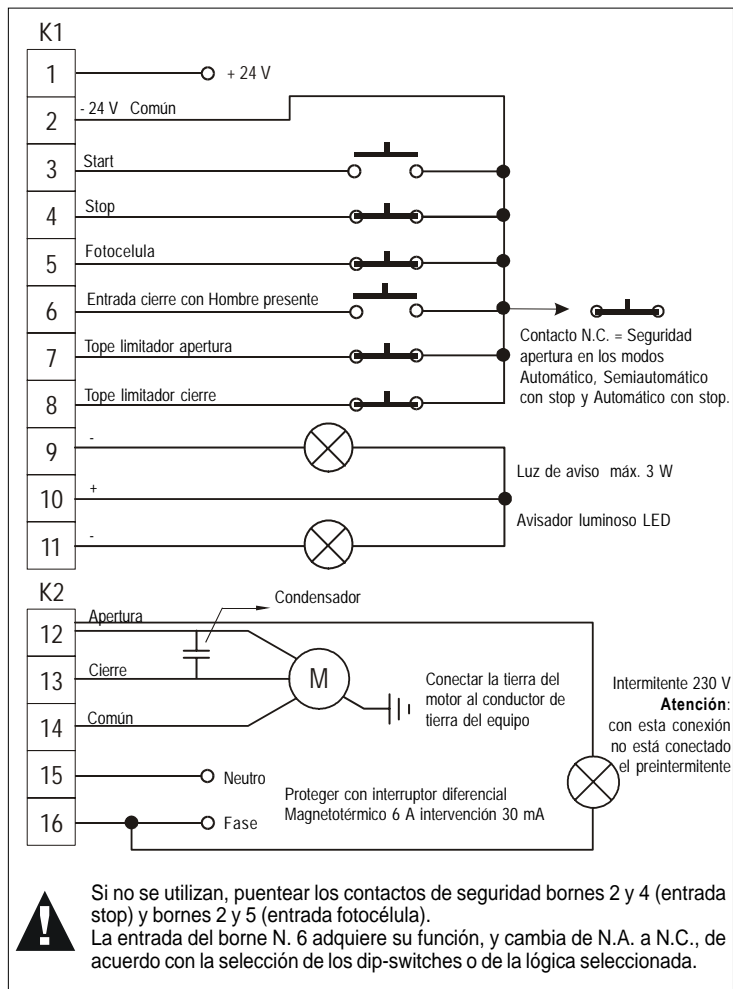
K1

1 + 24 V

2 - 24 V Común

3 Start

4 Stop

5 Fotocelula

6 Entrada cierre con Hombre presente

7 Tope limitador apertura

8 Tope limitador cierre

Contacto N.C. = Seguridad apertura en los modos Automático, Semiautomático con stop y Automático con stop.

9 -

10 +

11 -

Luz de aviso máx. 3 W

Avisador luminoso LED

K2

Condensador

12 Apertura

13 Cierre

14 Común

M

Conectar la tierra del motor al conductor de tierra del equipo

15 Neutro

16 Fase

Proteger con interruptor diferencial Magnetotérmico 6 A intervención 30 mA

Intermitente 230 V
**Atención**: con esta conexión no está conectado el preintermitente

Si no se utilizan, puentear los contactos de seguridad bornes 2 y 4 (entrada stop) y bornes 2 y 5 (entrada fotocélula).
La entrada del borne N. 6 adquiere su función, y cambia de N.A. a N.C., de acuerdo con la selección de los dip-switches o de la lógica seleccionada.